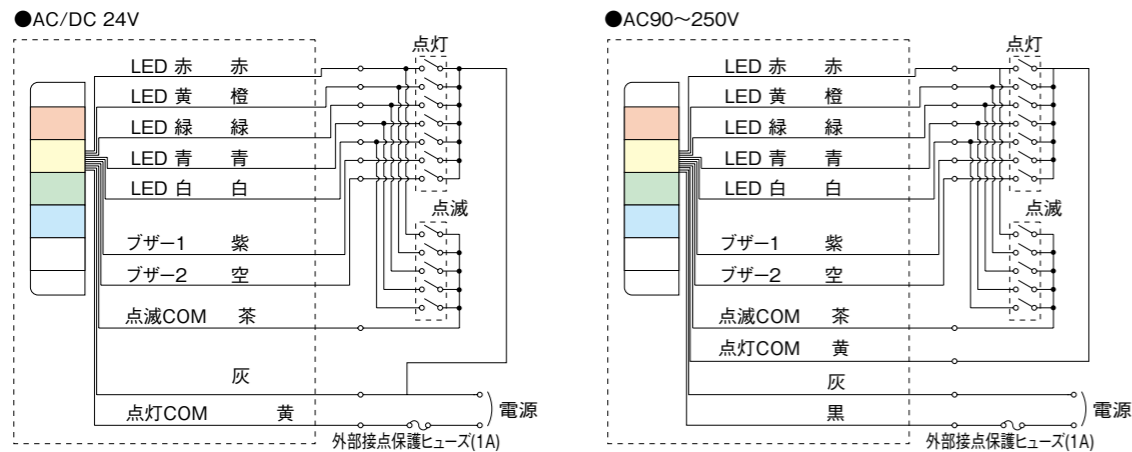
●AC/DC 24V

点灯

LED 赤　赤
LED 黄　橙
LED 緑　緑
LED 青　青
LED 白　白

点滅

ブザー1　紫
ブザー2　空
点滅COM　茶

灰
点灯COM　黄

電源
外部接点保護ヒューズ(1A)

●AC90～250V

点灯

LED 赤　赤
LED 黄　橙
LED 緑　緑
LED 青　青
LED 白　白

点滅

ブザー1　紫
ブザー2　空
点滅COM　茶
点灯COM　黄
灰
黒

電源
外部接点保護ヒューズ(1A)